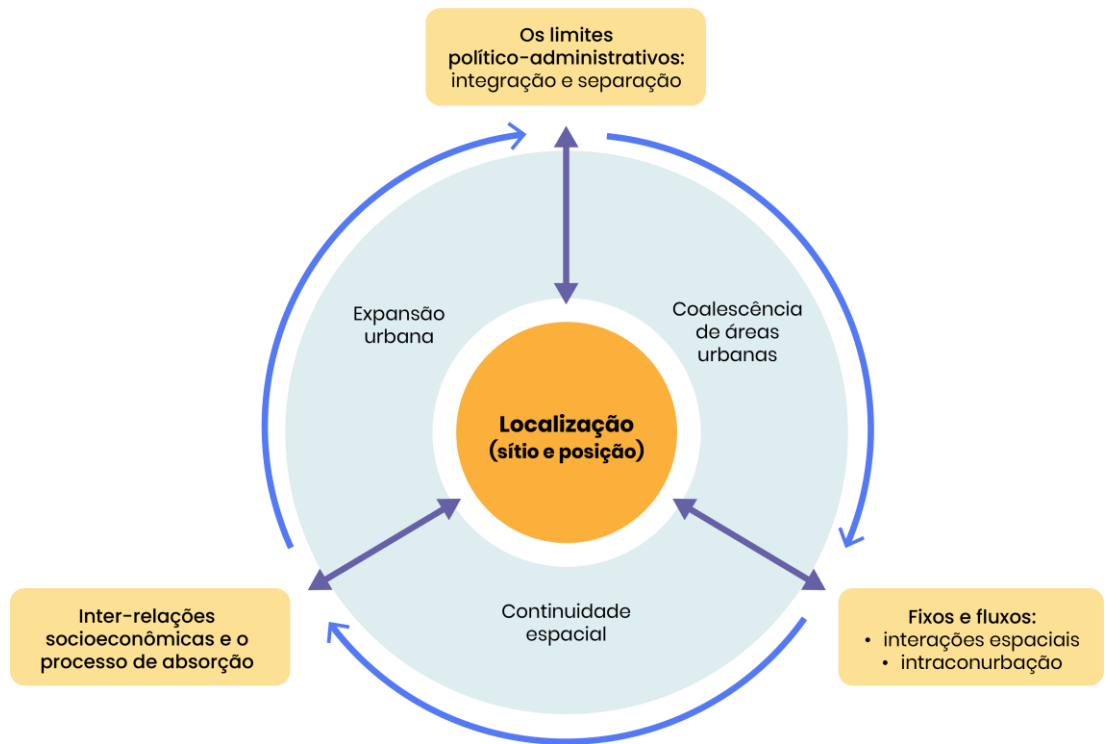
Os limites
político-administrativos:
integração e separação

Expansão
urbana

Coalescência
de áreas
urbanas

Localização
(sítio e posição)

Continuidade
espacial

Inter-relações
socioeconômicas e o
processo de absorção

Fixos e fluxos:
• interações espaciais
• intraconurbação